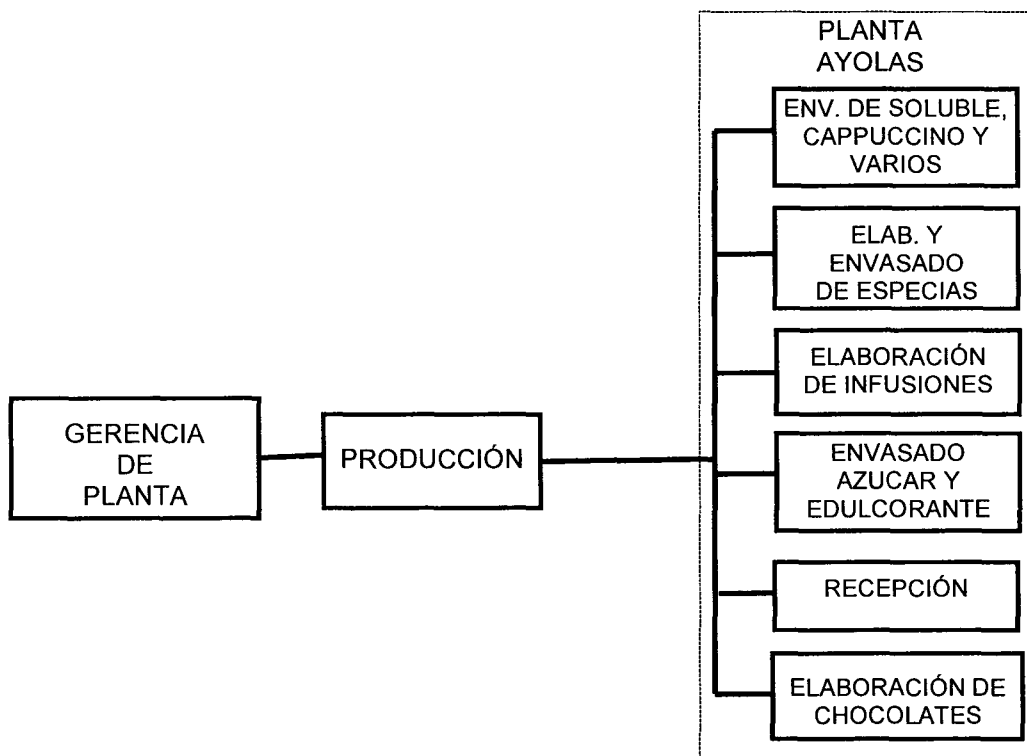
GERENCIA DE PLANTA

PRODUCCIÓN

PLANTA AYOLAS

ENV. DE SOLUBLE, CAPPUCCINO Y VARIOS

ELAB. Y ENVASADO DE ESPECIAS

ELABORACIÓN DE INFUSIONES

ENVASADO AZUCAR Y EDULCORANTE

RECEPCIÓN

ELABORACIÓN DE CHOCOLATES